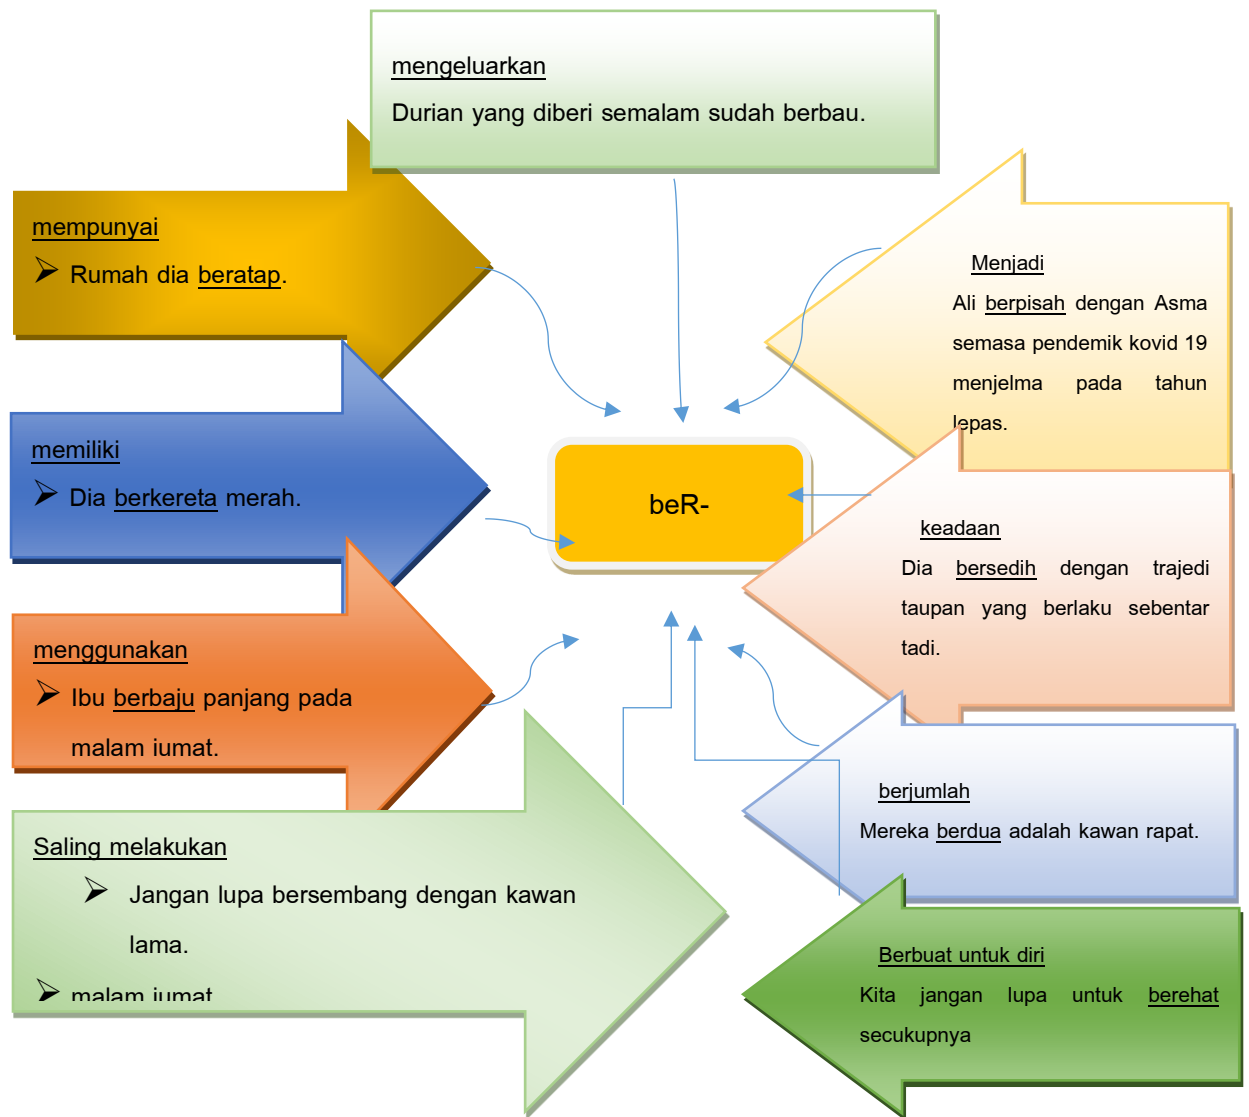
mengeluarkan

Durian yang diberi semalam sudah berbau.

mempunyai

Rumah dia beratap.

Menjadi

Ali berpisah dengan Asma semasa pendemik kovid 19 menjelma pada tahun lepas.

memiliki

Dia berkereta merah.

beR-

keadaan

Dia bersedih dengan trajedi taupan yang berlaku sebentar tadi.

menggunakan

Ibu berbaju panjang pada malam iumat.

berjumlah

Mereka berdua adalah kawan rapat.

Saling melakukan

Jangan lupa bersembang dengan kawan lama.

malam iumat

Berbuat untuk diri

Kita jangan lupa untuk berehat secukupnya